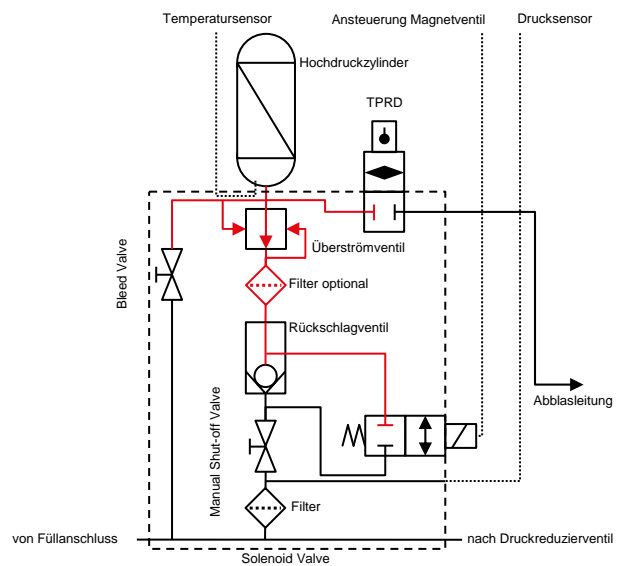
Temperatursensor
Ansteuerung Magnetventil
Drucksensor
Hochdruckzylinder
TPRD
Bleed Valve
Überströmventil
Filter optional
Rückschlagventil
Abblasleitung
Manual Shut-off Valve
Filter
von Füllanschluss
nach Druckreduzierventil
Solenoid Valve